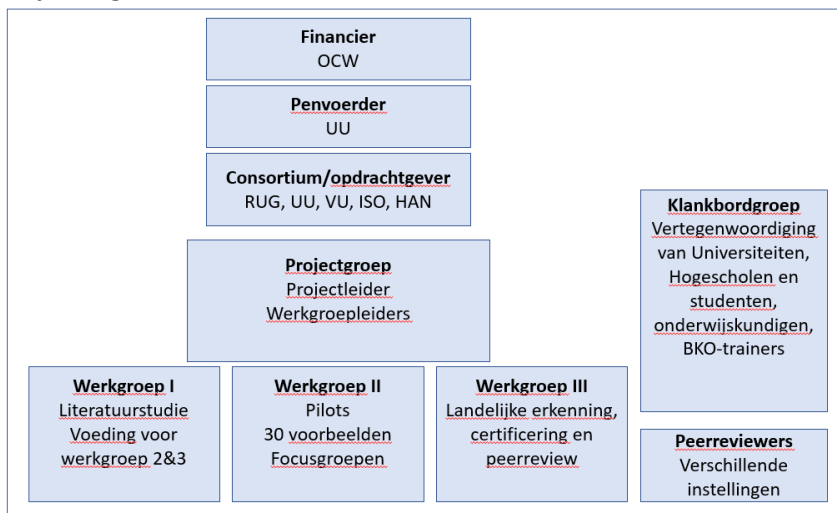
Financier
OCW

Penvoerder
UU

Consortium/opdrachtgever
RUG, UU, VU, ISO, HAN

Projectgroep
Projectleider
Werkgroepleiders

Werkgroep I
Literatuurstudie
Voeding voor
werkgroep 2&3

Werkgroep II
Pilots
30 voorbeelden
Focusgroepen

Werkgroep III
Landelijke erkenning,
certificering en
peerreview

Klankbordgroep
Vertegenwoordiging
van Universiteiten,
Hogescholen en
studenten,
onderwijskundigen,
BKO-trainers

Peerreviewers
Verschillende
instellingen